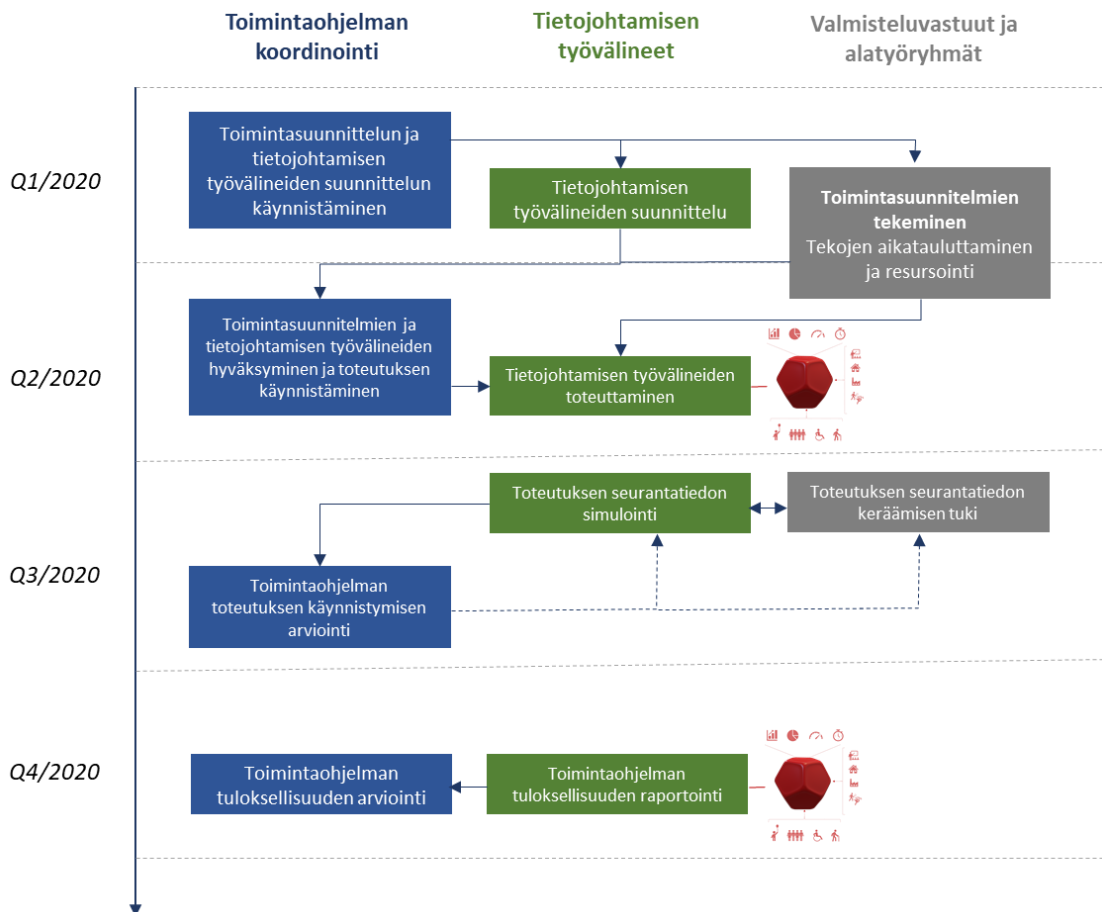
Toimintaohjelman koordinointi

Tietojohtamisen työvälineet

Valmisteluvastuut ja alatyöryhmät

Q1/2020

Toimintasuunnittelun ja tietojohtamisen työvälineiden suunnittelun käynnistäminen

Tietojohtamisen työvälineiden suunnittelu

**Toimintasuunnitelmien tekeminen**
Tekojen aikatauluttaminen ja resursointi

Q2/2020

Toimintasuunnitelmien ja tietojohtamisen työvälineiden hyväksyminen ja toteutuksen käynnistäminen

Tietojohtamisen työvälineiden toteuttaminen

Q3/2020

Toteutuksen seurantatiedon simulointi

Toteutuksen seurantatiedon keräämisen tuki

Toimintaohjelman toteutuksen käynnistymisen arviointi

Q4/2020

Toimintaohjelman tuloksellisuuden arviointi

Toimintaohjelman tuloksellisuuden raportointi